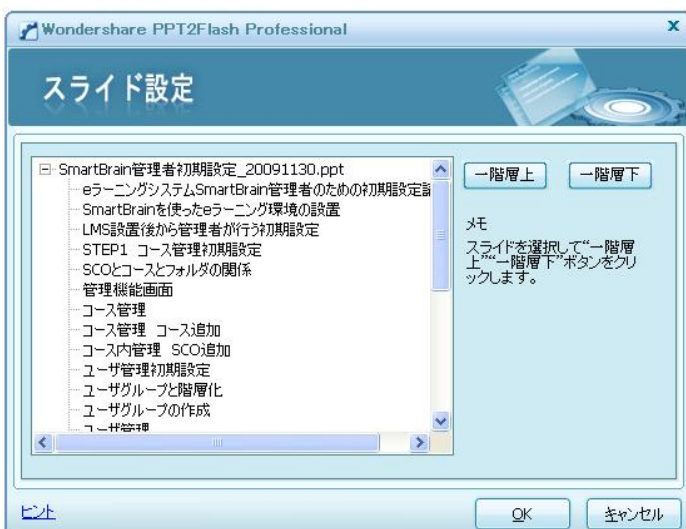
Wondershare PPT2Flash Professional

x

スライド設定

SmartBrain管理者初期設定_20091130.ppt
eラーニングシステムSmartBrain管理者のための初期設定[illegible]
SmartBrainを使ったeラーニング環境の設置
LMS設置後から管理者が行う初期設定
STEP1 コース管理初期設定
SCOとコースとフォルダの関係
管理機能画面
コース管理
コース管理 コース追加
コース内管理 SCO追加
ユーザ管理初期設定
ユーザグループと階層化
ユーザグループの作成
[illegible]

一階層上

一階層下

メモ
スライドを選択して"一階層上""一階層下"ボタンをクリックします。

ヒント

OK

キャンセル